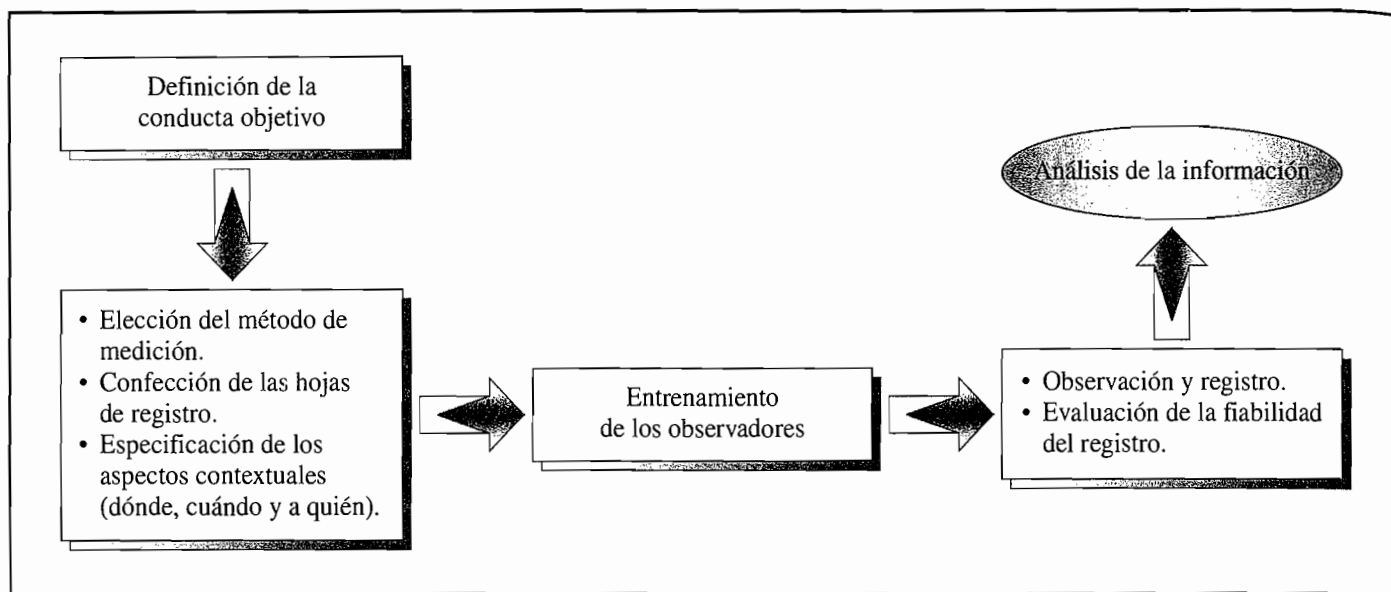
Definición de la conducta objetivo

• Elección del método de medición.
• Confección de las hojas de registro.
• Especificación de los aspectos contextuales (dónde, cuándo y a quién).

Entrenamiento de los observadores

• Observación y registro.
• Evaluación de la fiabilidad del registro.

Análisis de la información